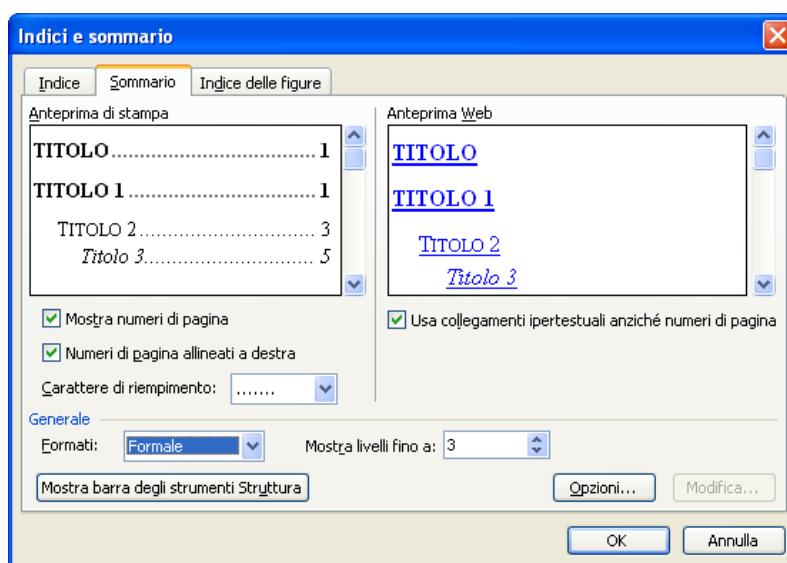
Indici e sommario

Indice | Sommario | Indice delle figure

Anteprima di stampa

TITOLO .............................. 1

TITOLO 1 ........................... 1

TITOLO 2 ............................ 3

Titolo 3 ............................ 5

Anteprima Web

TITOLO

TITOLO 1

TITOLO 2

Titolo 3

Mostra numeri di pagina

Numeri di pagina allineati a destra

Carattere di riempimento: .......

Usa collegamenti ipertestuali anziché numeri di pagina

Generale

Formati: Formale

Mostra livelli fino a: 3

Mostra barra degli strumenti Struttura

Opzioni...

Modifica...

OK

Annulla